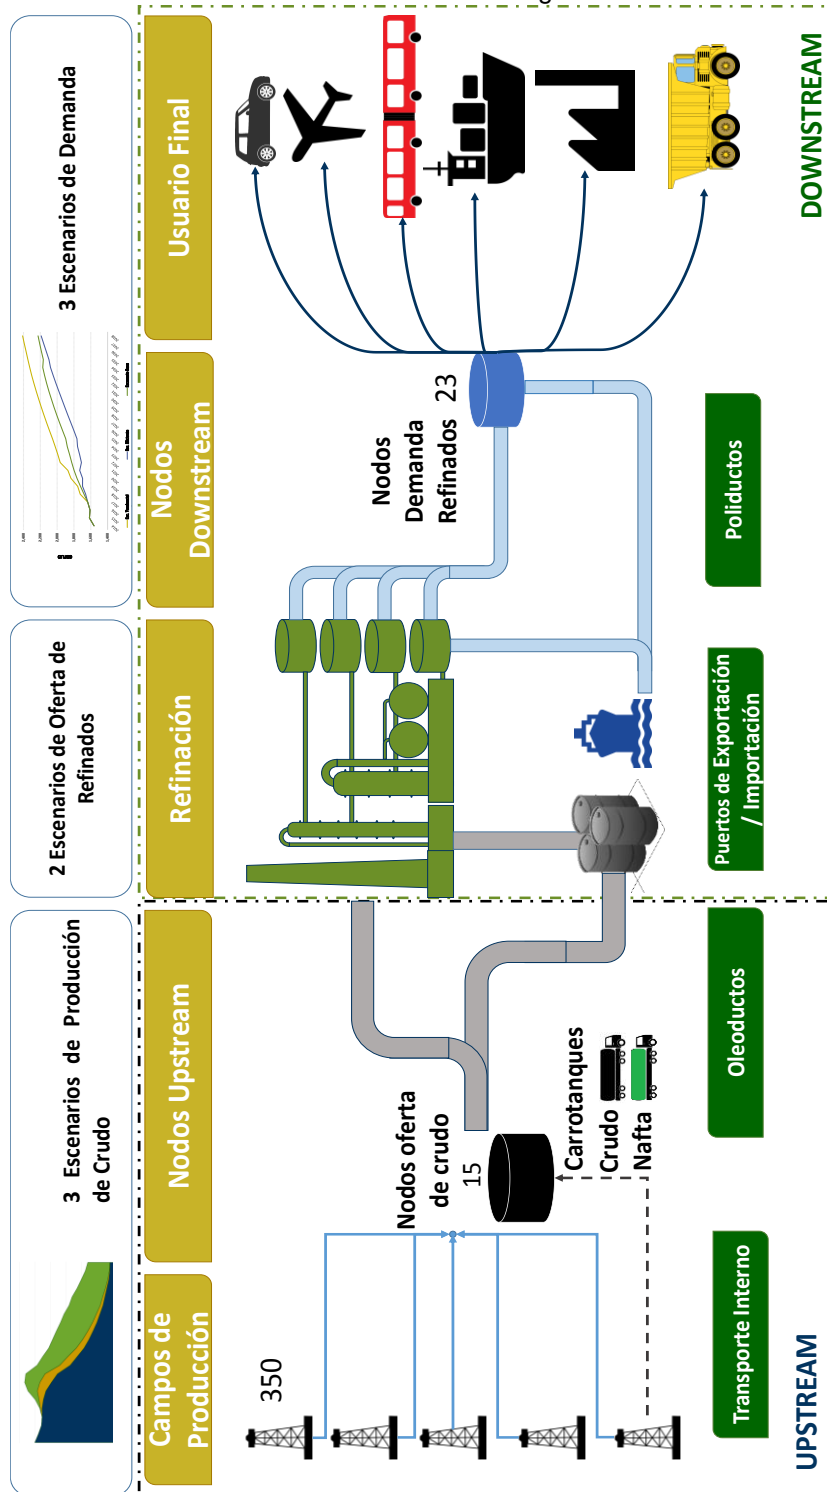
3 Escenarios de Producción de Crudo

2 Escenarios de Oferta de Refinados

3 Escenarios de Demanda

Campos de Producción

Nodos Upstream

Refinación

Nodos Downstream

Usuario Final

350

Nodos oferta de crudo

15

Carrotanques

Crudo

Nafta

Nodos Demanda Refinados

23

Transporte Interno

Oleoductos

Puertos de Exportación / Importación

Poliductos

UPSTREAM

DOWNSTREAM